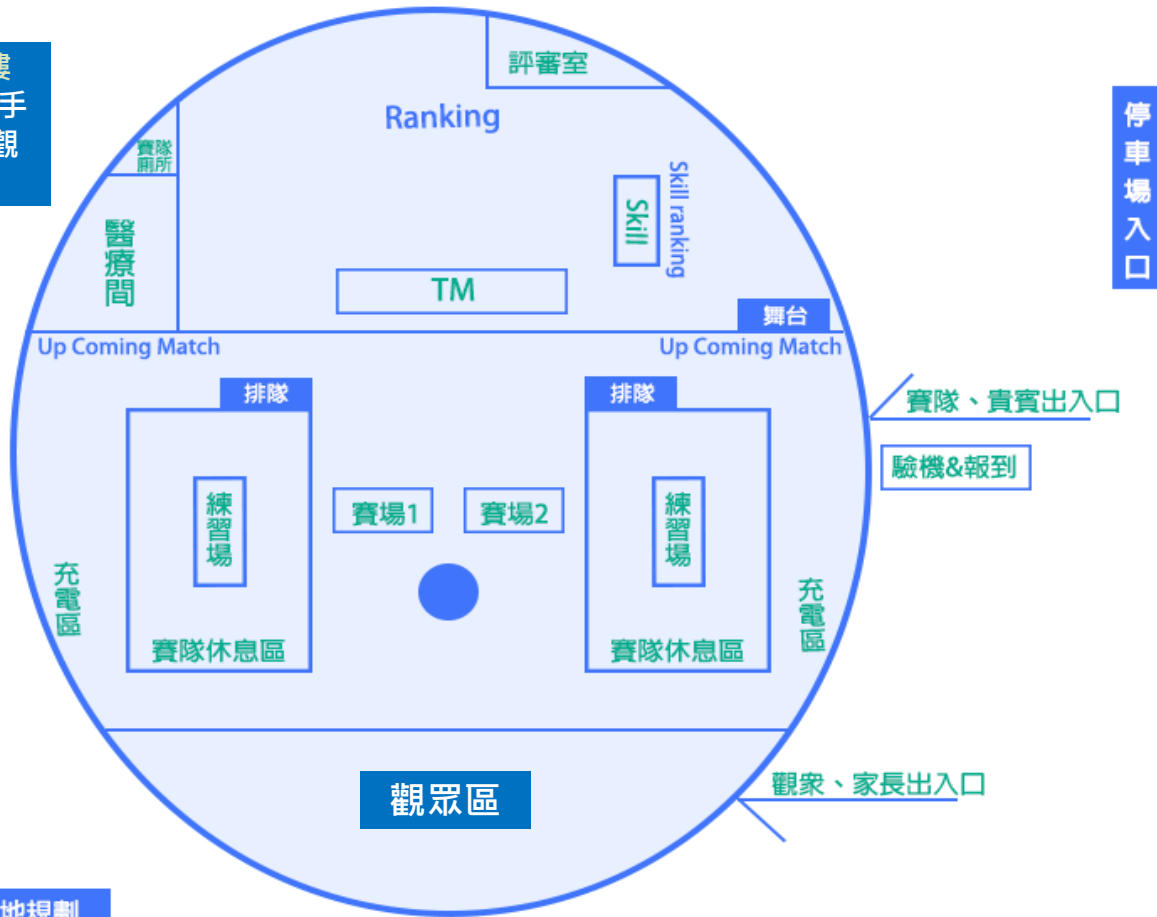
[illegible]
手
覲

評審室

Ranking

賽隊
廁所

Skill ranking

Skill

醫
療
間

TM

舞台

Up Coming Match

Up Coming Match

停
車
場
入
口

排隊

排隊

賽隊、貴賓出入口

驗機&報到

練
習
場

賽場1

賽場2

練
習
場

充
電
區

充
電
區

賽隊休息區

賽隊休息區

觀眾區

觀衆、家長出入口

地規劃